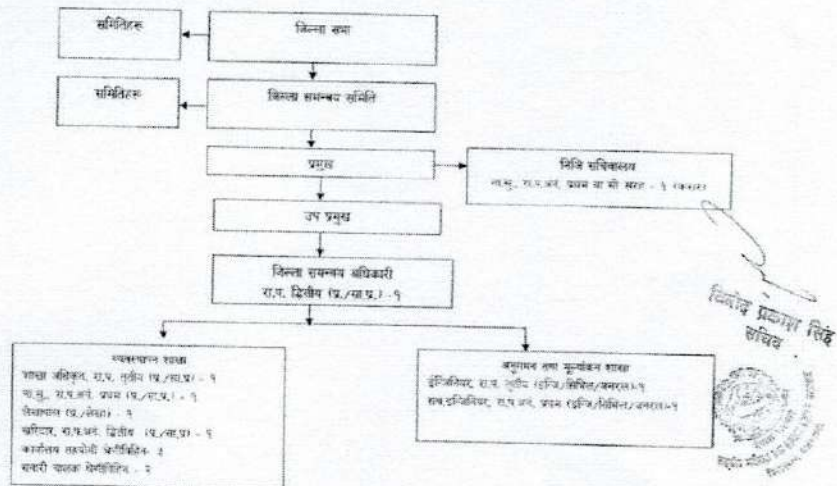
समितिहरू

जिल्ला सभा

समितिहरू

जिल्ला समन्वय समिति

प्रमुख

निजि सचिवालय
ना.सु. रा.प.अनं. प्रथम वा सो सरह - १ स्वकिय

उप प्रमुख

जिल्ला समन्वय अधिकारी
रा.प. द्वितीय (प्र./सा.प्र.) - १

व्यवस्थापन शाखा
शाखा अधिकृत, रा.प. तृतीय (प्र./सा.प्र.) - १
ना.सु. रा.प.अनं. प्रथम (प्र./सा.प्र.) - १
लेखापाल (प्र./लेखा) - १
खरिदार, रा.प.अनं. द्वितीय (प्र./सा.प्र.) - १
कार्यालय सहयोगी श्रेणीविहिन - ३
सवारी चालक श्रेणीविहिन - २

अनुगमन तथा मूल्यांकन शाखा
ईन्जिनियर, रा.प. तृतीय (इन्जि/सिभिल/जनरल) - १
सब-इन्जिनियर, रा.प.अनं. प्रथम (इन्जि/सिभिल/जनरल) - १

विनोद प्रकाश सिंह
सचिव

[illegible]